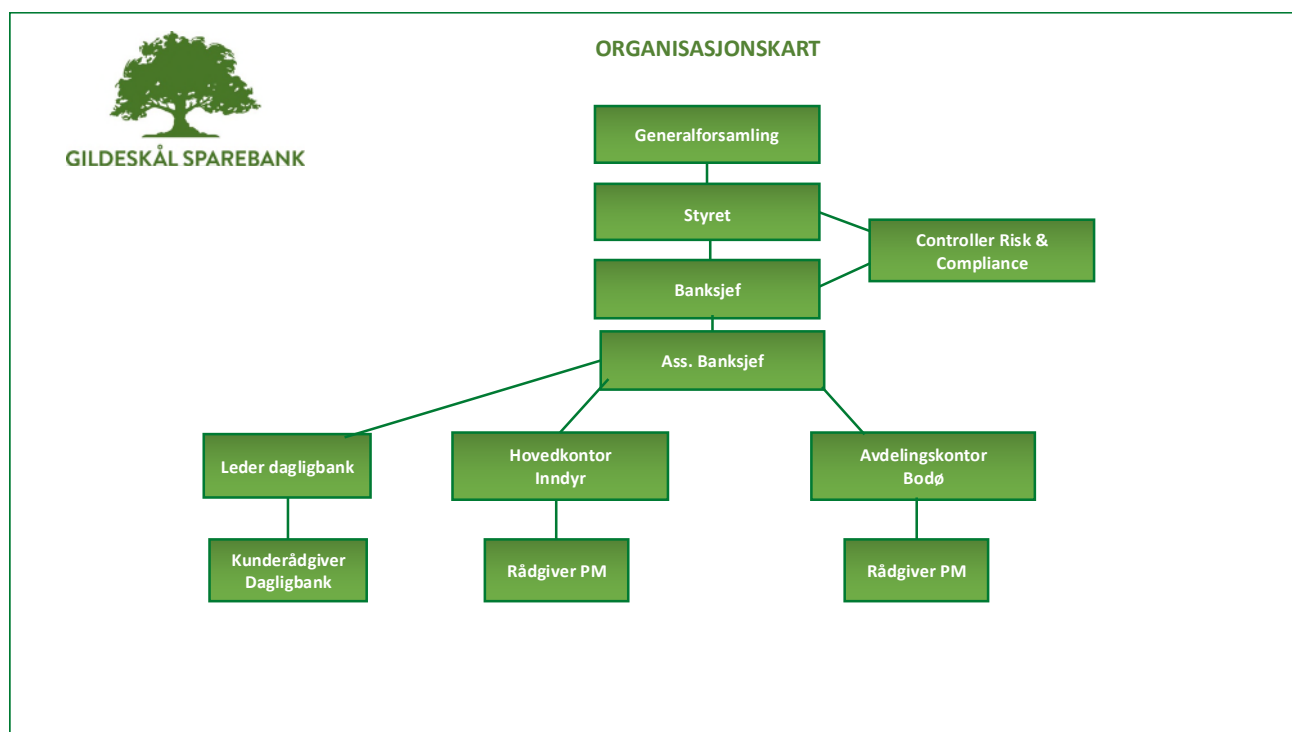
GILDESKÅL SPAREBANK

ORGANISASJONSKART

Generalforsamling

Styret

Controller Risk & Compliance

Banksjef

Ass. Banksjef

Leder dagligbank

Hovedkontor Inndyr

Avdelingskontor Bodø

Kunderådgiver Dagligbank

Rådgiver PM

Rådgiver PM